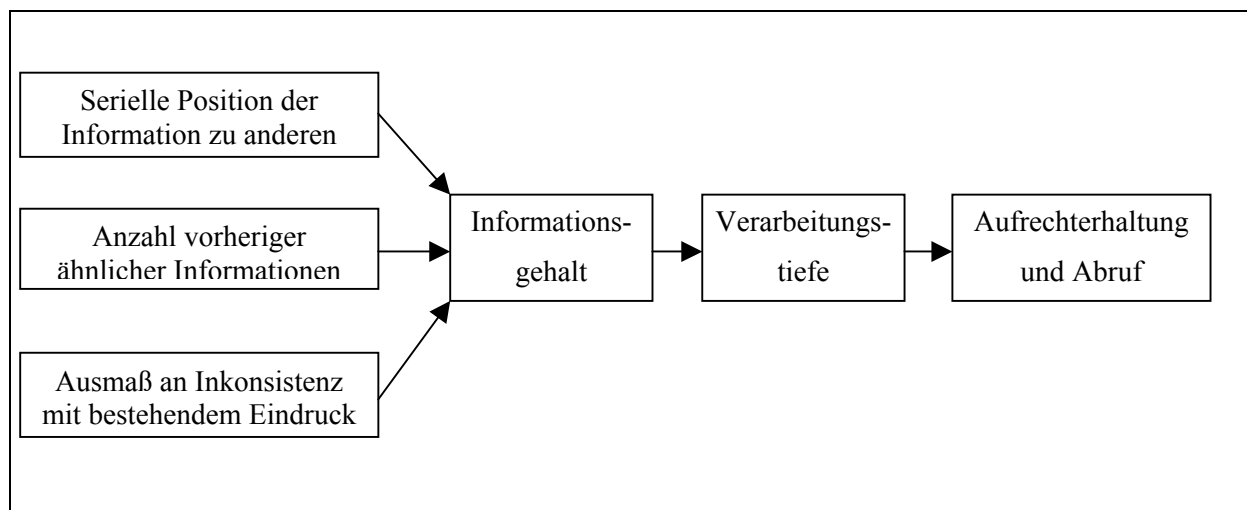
Serielle Position der Information zu anderen

Anzahl vorheriger ähnlicher Informationen

Ausmaß an Inkonsistenz mit bestehendem Eindruck

Informationsgehalt

Verarbeitungstiefe

Aufrechterhaltung und Abruf